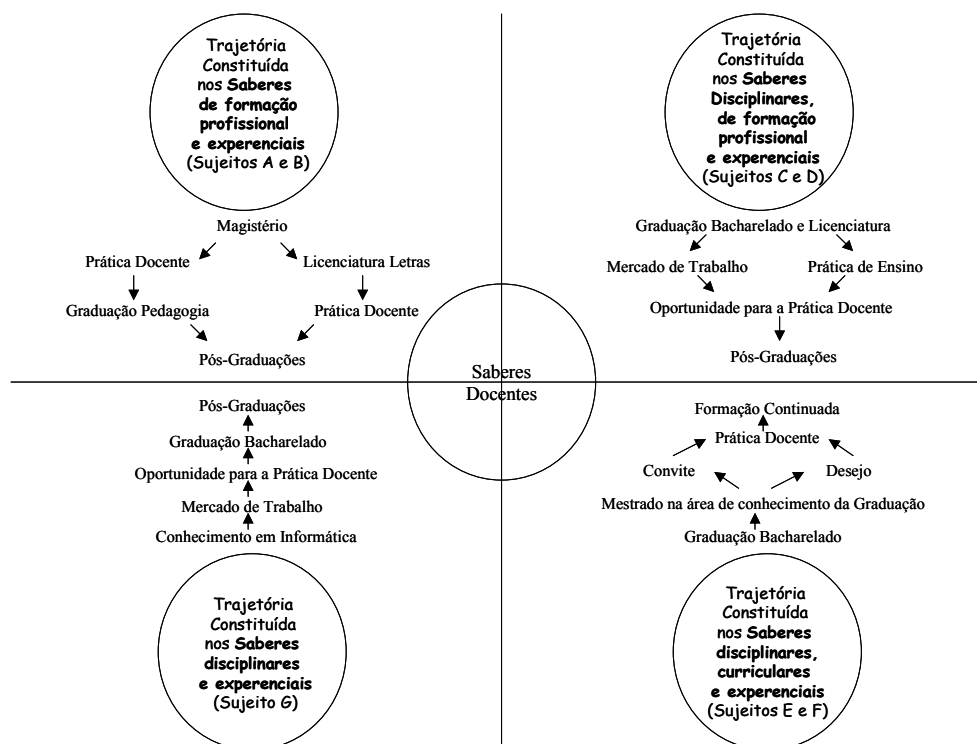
Trajetória Constituída nos **Saberes de formação profissional e experenciais** (Sujeitos A e B)

Magistério

Prática Docente

Licenciatura Letras

Graduação Pedagogia

Prática Docente

Pós-Graduações

Trajetória Constituída nos **Saberes Disciplinares, de formação profissional e experenciais** (Sujeitos C e D)

Graduação Bacharelado e Licenciatura

Mercado de Trabalho

Prática de Ensino

Oportunidade para a Prática Docente

Pós-Graduações

Saberes Docentes

Pós-Graduações

Graduação Bacharelado

Oportunidade para a Prática Docente

Mercado de Trabalho

Conhecimento em Informática

Trajetória Constituída nos **Saberes disciplinares e experenciais** (Sujeito G)

Formação Continuada

Prática Docente

Convite

Desejo

Mestrado na área de conhecimento da Graduação

Graduação Bacharelado

Trajetória Constituída nos **Saberes disciplinares, curriculares e experenciais** (Sujeitos E e F)